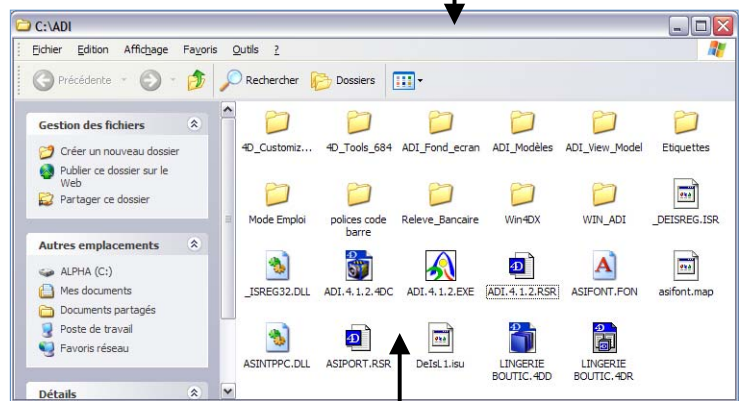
C:\ADI

Fichier Edition Affichage Favoris Outils ?

Précédente Rechercher Dossiers

Gestion des fichiers

Créer un nouveau dossier

Publier ce dossier sur le Web

Partager ce dossier

Autres emplacements

ALPHA (C:)

Mes documents

Documents partagés

Poste de travail

Favoris réseau

Détails

4D_Customiz...
4D_Tools_684
ADI_Fond_ecran
ADI_Modèles
ADI_View_Model
Etiquettes
Mode Emploi
polices code barre
Releve_Bancaire
Win4DX
WIN_ADI
_DEISREG.ISR
_ISREG32.DLL
ADI.4.1.2.4DC
ADI.4.1.2.EXE
ADI.4.1.2.RSR
ASIFONT.FON
asifont.map
ASINTPPC.DLL
ASIPORT.RSR
DeIsL1.isu
LINGERIE BOUTIC.4DD
LINGERIE BOUTIC.4DR